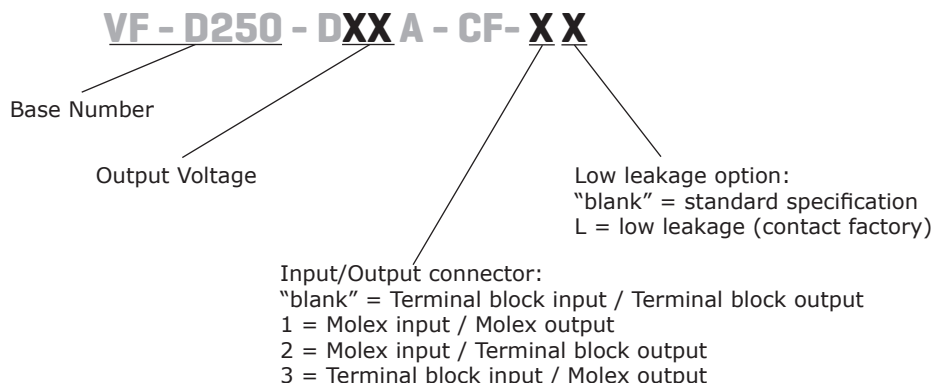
VF - D250 - DXX A - CF- X X

Base Number

Output Voltage

Low leakage option:
"blank" = standard specification
L = low leakage (contact factory)

Input/Output connector:
"blank" = Terminal block input / Terminal block output
1 = Molex input / Molex output
2 = Molex input / Terminal block output
3 = Terminal block input / Molex output